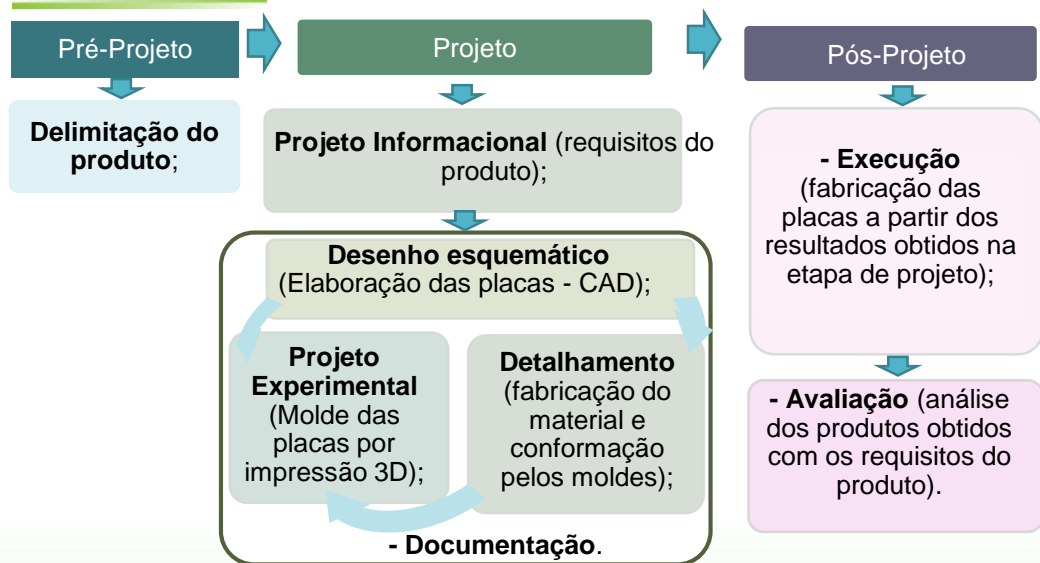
Pré-Projeto

Delimitação do produto;

Projeto

Projeto Informacional (requisitos do produto);

Desenho esquemático (Elaboração das placas - CAD);

Projeto Experimental (Molde das placas por impressão 3D);

Detalhamento (fabricação do material e conformação pelos moldes);

- Documentação.

Pós-Projeto

- Execução (fabricação das placas a partir dos resultados obtidos na etapa de projeto);

- Avaliação (análise dos produtos obtidos com os requisitos do produto).